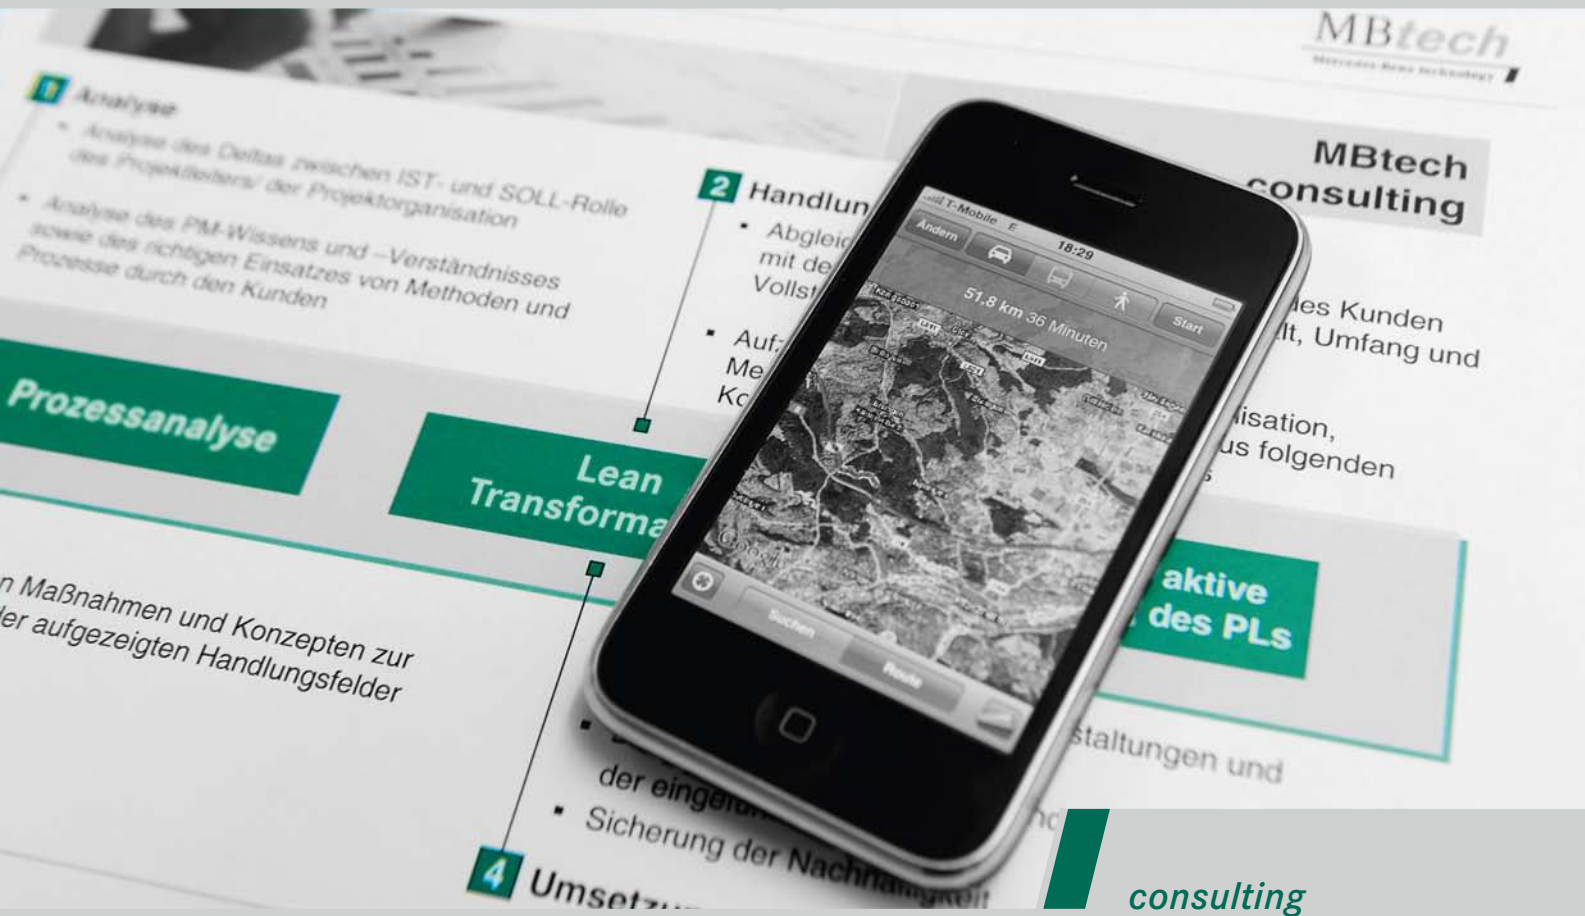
MBtech
Mercedes-Benz Technology

1 Analyse

▪ Analyse des Deltas zwischen IST- und SOLL-Rolle des Projektleiters/ der Projektorganisation

▪ Analyse des PM-Wissens und –Verständnisses sowie des richtigen Einsatzes von Methoden und Prozesse durch den Kunden

2 Handlun

▪ Abgleic mit de Vollst

▪ Auf Me Ko

MBtech consulting

des Kunden lt, Umfang und

isation, us folgenden

Prozessanalyse

Lean Transforma

aktive des PLs

n Maßnahmen und Konzepten zur der aufgezeigten Handlungsfelder

der einge

▪ Sicherung der Nach

staltungen und

4 Umsetz

T-Mobile E
18:29
Ändern
51.8 km 36 Minuten
Start
Suchen
Route

consulting